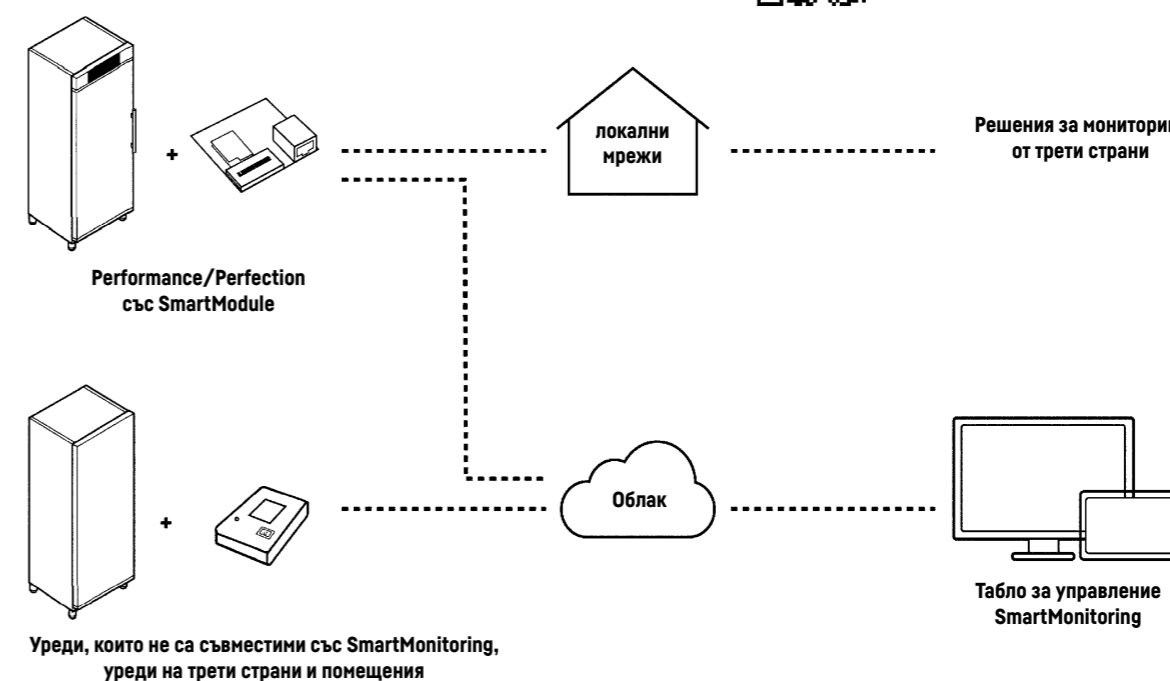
+

Performance/Perfection със SmartModule

локални мрежи

Решения за мониторин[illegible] от трети страни

+

Облак

Уреди, които не са съвместими със SmartMonitoring, уреди на трети страни и помещения

Табло за управление SmartMonitoring